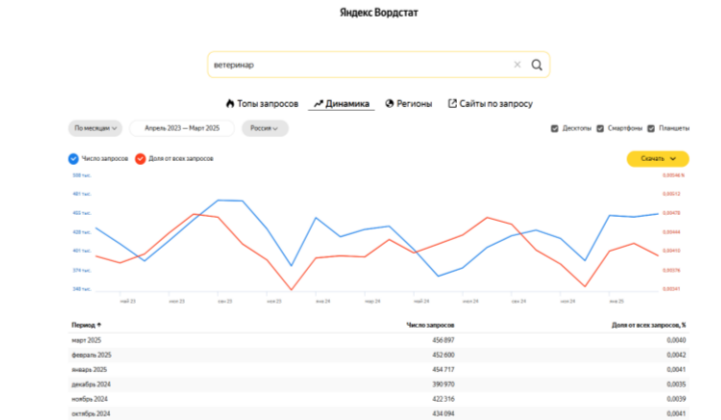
Яндекс Вордстат

ветеринар

Топы запросов Динамика Регионы Сайты по запросу

По месяцам Апрель 2023 — Март 2025 Россия

Десктопы Смартфоны Планшеты

Число запросов Доля от всех запросов

Скачать

508 тыс.
481 тыс.
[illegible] тыс.
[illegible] тыс.
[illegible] тыс.
376 тыс.
348 тыс.

0,00546 %
0,00512
0,00478
0,00444
0,00410
0,00376
0,00341

май 23 июл 23 сен 23 ноя 23 янв 24 мар 24 май 24 июл 24 сен 24 ноя 24 янв 25 мар 25

| Период | Число запросов | Доля от всех запросов, % |
|---|---|---|
| март 2025 | 456 897 | 0,0040 |
| февраль 2025 | 452 600 | 0,0042 |
| январь 2025 | 454 717 | 0,0041 |
| декабрь 2024 | 390 970 | 0,0035 |
| ноябрь 2024 | 422 316 | 0,0041 |
| октябрь 2024 | 434 094 | 0,0041 |